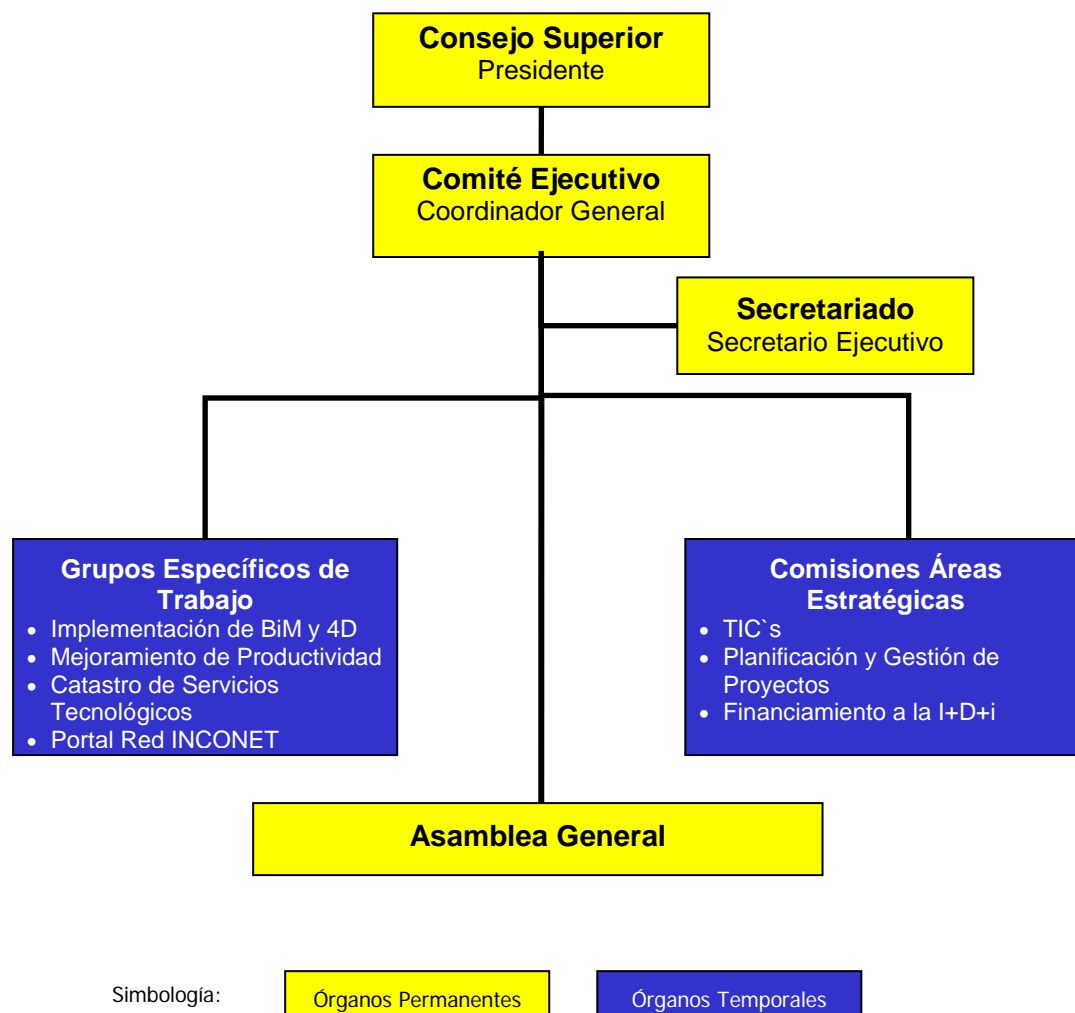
**Consejo Superior**
Presidente

**Comité Ejecutivo**
Coordinador General

**Secretariado**
Secretario Ejecutivo

**Grupos Específicos de Trabajo**
- Implementación de BiM y 4D
- Mejoramiento de Productividad
- Catastro de Servicios Tecnológicos
- Portal Red INCONET

**Comisiones Áreas Estratégicas**
- TIC`s
- Planificación y Gestión de Proyectos
- Financiamiento a la I+D+i

**Asamblea General**

Simbología: Órganos Permanentes Órganos Temporales